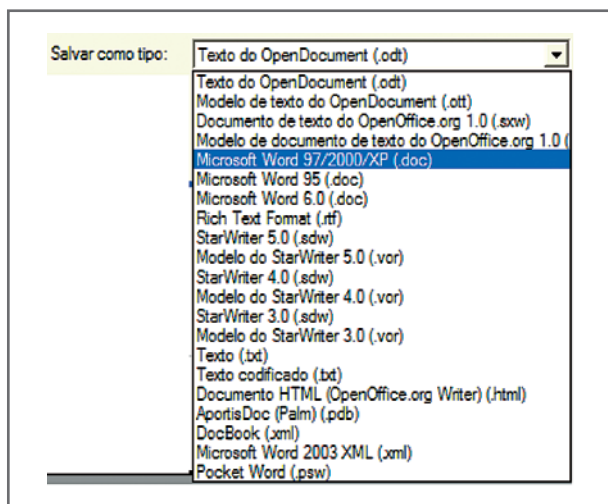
Salvar como tipo: Texto do OpenDocument (.odt)

Texto do OpenDocument (.odt)
Modelo de texto do OpenDocument (.ott)
Documento de texto do OpenOffice.org 1.0 (.sxw)
Modelo de documento de texto do OpenOffice.org 1.0 (
Microsoft Word 97/2000/XP (.doc)
Microsoft Word 95 (.doc)
Microsoft Word 6.0 (.doc)
Rich Text Format (.rtf)
StarWriter 5.0 (.sdw)
Modelo do StarWriter 5.0 (.vor)
StarWriter 4.0 (.sdw)
Modelo do StarWriter 4.0 (.vor)
StarWriter 3.0 (.sdw)
Modelo do StarWriter 3.0 (.vor)
Texto (.txt)
Texto codificado (.txt)
Documento HTML (OpenOffice.org Writer) (.html)
AportisDoc (Palm) (.pdb)
DocBook (.xml)
Microsoft Word 2003 XML (.xml)
Pocket Word (.psw)